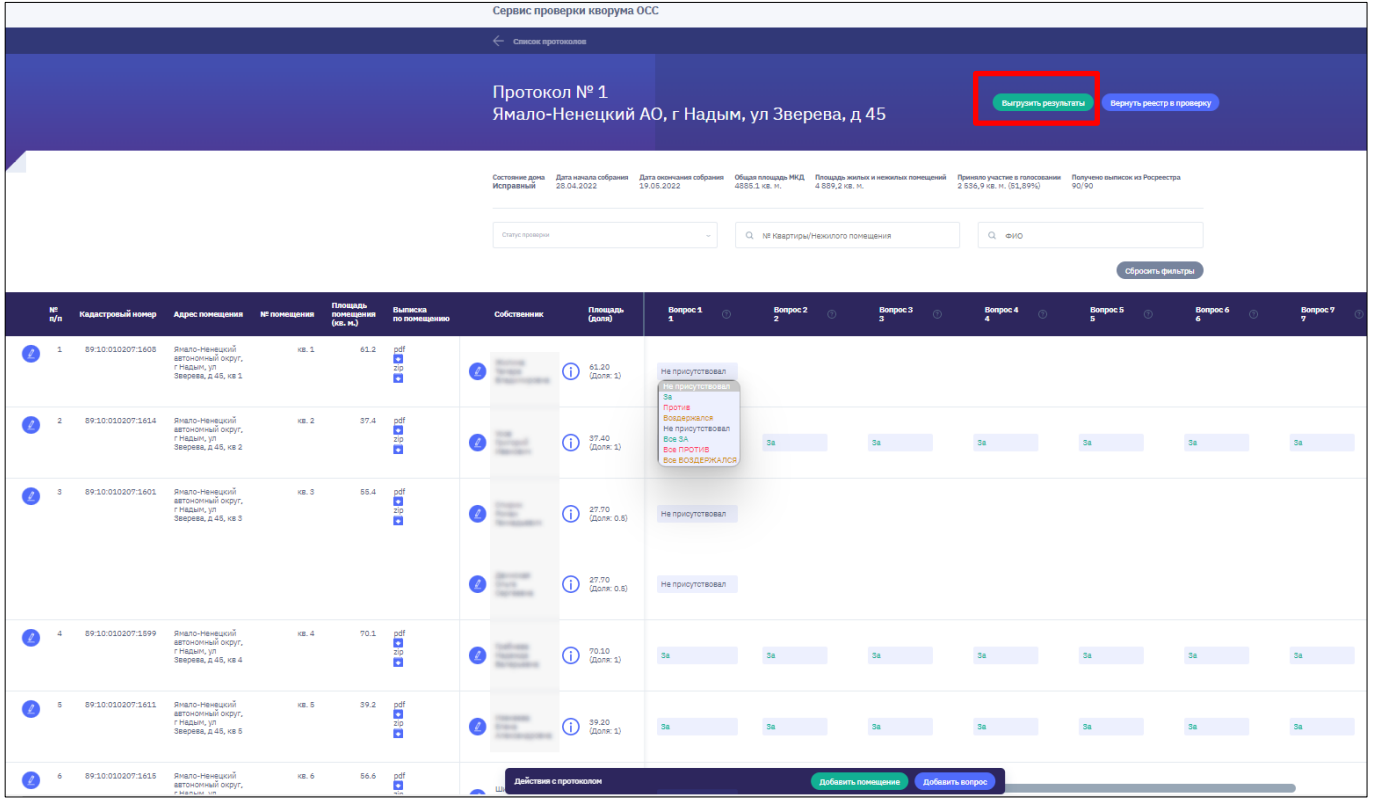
Сервис проверки кворума ОСС

Список протоколов

Протокол № 1
Ямало-Ненецкий АО, г Надым, ул Зверева, д 45

Выгрузить результаты
Вернуть реестр в проверку

Состояние дома
Исправный
Дата начала собрания
28.04.2022
Дата окончания собрания
19.05.2022
Общая площадь МКД
4885.1 кв. м.
Площадь жилых и нежилых помещений
4 889,2 кв. м.
Приняло участие в голосовании
2 536,9 кв. м. (51,89%)
Получено выписок из Росреестра
90/90

Статус проверки
№ Квартиры/Нежилого помещения
ФИО
Сбросить фильтры

| № п/п | Кадастровый номер | Адрес помещения | № помещения | Площадь помещения (кв. м.) | Выписка по помещению | Собственник | Площадь (доля) | Вопрос 1 1 | Вопрос 2 2 | Вопрос 3 3 | Вопрос 4 4 | Вопрос 5 5 | Вопрос 6 6 | Вопрос 7 7 |
|---|---|---|---|---|---|---|---|---|---|---|---|---|---|---|
| 1 | 89:10:010207:1608 | Ямало-Ненецкий автономный округ, г Надым, ул Зверева, д 45, кв 1 | кв. 1 | 61.2 | pdf zip | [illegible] | 61.20 (Доля: 1) | Не присутствовал | | | | | | |
| 2 | 89:10:010207:1614 | Ямало-Ненецкий автономный округ, г Надым, ул Зверева, д 45, кв 2 | кв. 2 | 37.4 | pdf zip | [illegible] | 37.40 (Доля: 1) | | За | За | За | За | За | За |
| 3 | 89:10:010207:1601 | Ямало-Ненецкий автономный округ, г Надым, ул Зверева, д 45, кв 3 | кв. 3 | 55.4 | pdf zip | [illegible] | 27.70 (Доля: 0.5) | Не присутствовал | | | | | | |
| | | | | | | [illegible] | 27.70 (Доля: 0.5) | Не присутствовал | | | | | | |
| 4 | 89:10:010207:1599 | Ямало-Ненецкий автономный округ, г Надым, ул Зверева, д 45, кв 4 | кв. 4 | 70.1 | pdf zip | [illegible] | 70.10 (Доля: 1) | За | За | За | За | За | За | За |
| 5 | 89:10:010207:1611 | Ямало-Ненецкий автономный округ, г Надым, ул Зверева, д 45, кв 5 | кв. 5 | 39.2 | pdf zip | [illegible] | 39.20 (Доля: 1) | За | За | За | За | За | За | За |
| 6 | 89:10:010207:1615 | Ямало-Ненецкий автономный округ, г Надым, ул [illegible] | кв. 6 | 56.6 | pdf | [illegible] | | | | | | | | |

Не присутствовал
За
Против
Воздержался
Не присутствовал
Все ЗА
Все ПРОТИВ
Все ВОЗДЕРЖАЛСЯ

Действия с протоколом
Добавить помещение
Добавить вопрос